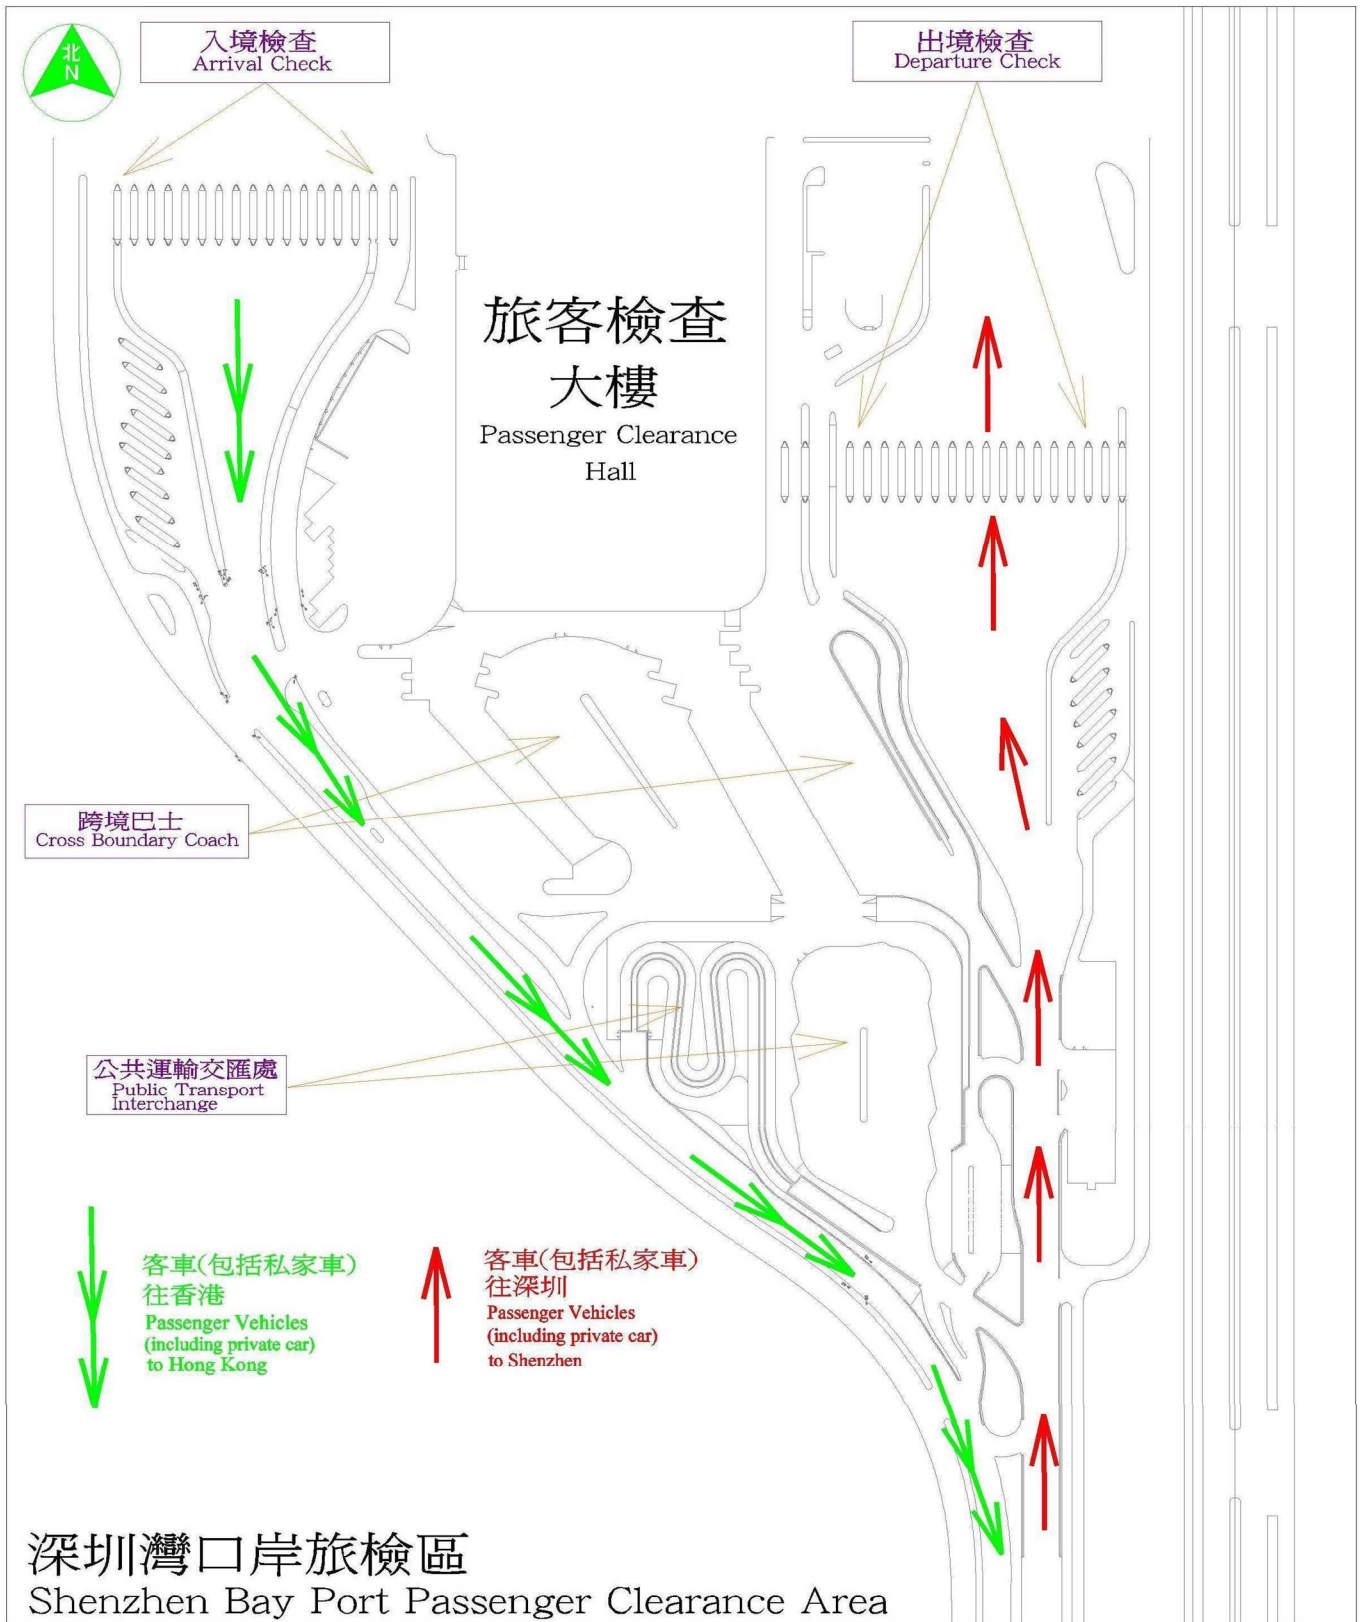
北
N

入境檢查
Arrival Check

出境檢查
Departure Check

旅客檢查
大樓
Passenger Clearance Hall

跨境巴士
Cross Boundary Coach

公共運輸交匯處
Public Transport Interchange

客車(包括私家車)
往香港
Passenger Vehicles (including private car) to Hong Kong

客車(包括私家車)
往深圳
Passenger Vehicles (including private car) to Shenzhen

深圳灣口岸旅檢區
Shenzhen Bay Port Passenger Clearance Area